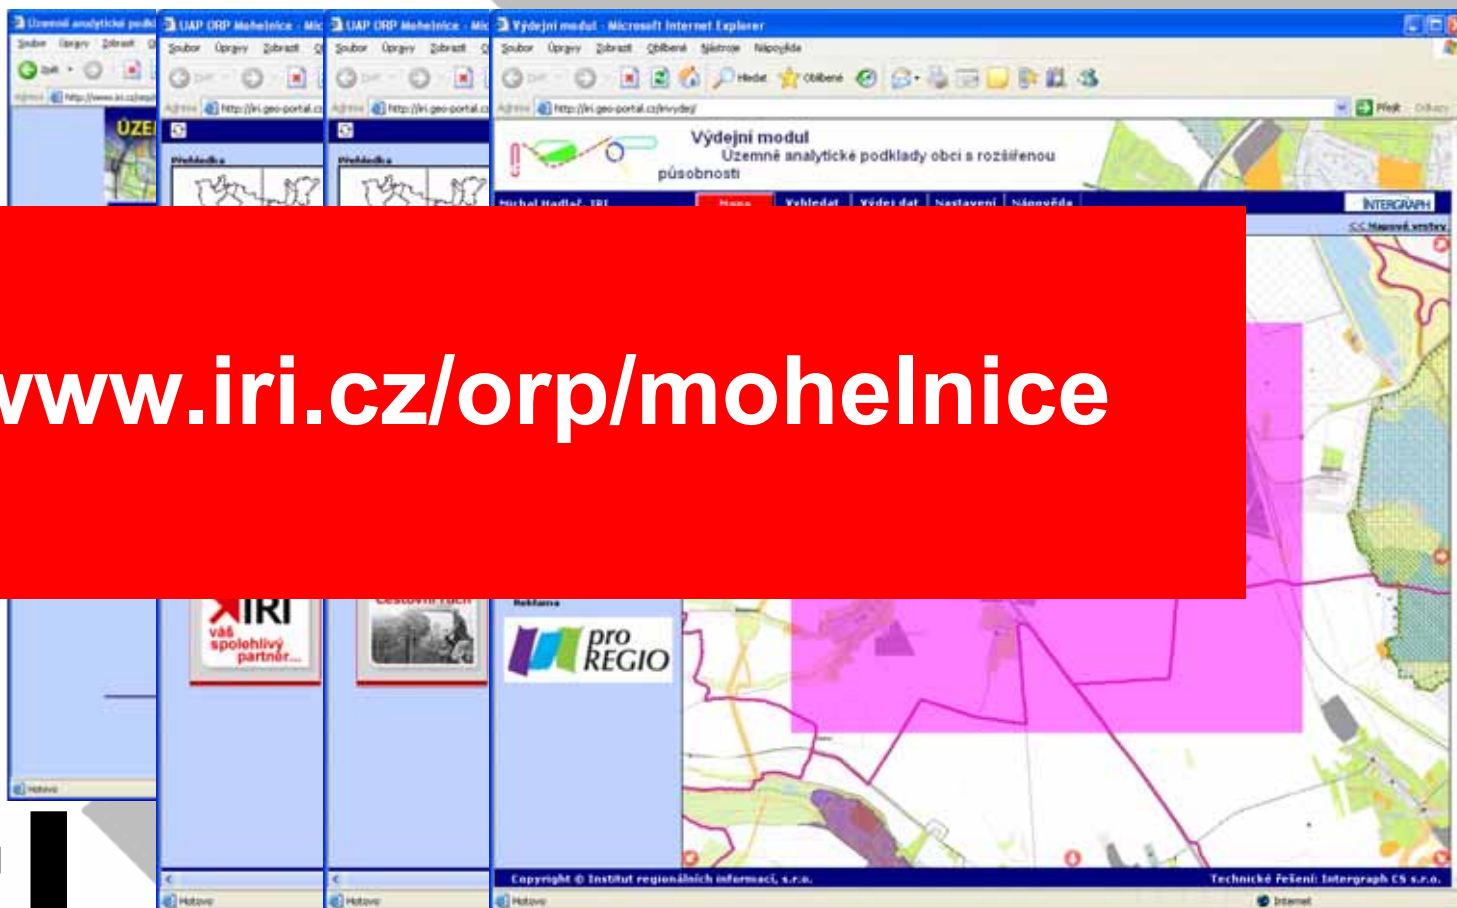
Územně analytické podk
UAP ORP Mohelnice - Mic
UAP ORP Mohelnice - Mic
Výdejní modul - Microsoft Internet Explorer

Soubor Úpravy Zobrazit Oblíbené Nástroje Nápověda

Zpět Hledat Oblíbené

Adresa http://www.iri.cz/uap
Adresa http://iri.geo-portal.cz
Adresa http://iri.geo-portal.cz
Adresa http://iri.geo-portal.cz/invydej/ Přejít Odkazy

ÚZE

Předmluva
Předmluva

Výdejní modul
Územně analytické podklady obcí s rozšířenou působnosti

Michal Hadlač, IRI Home Vyhledat Výdej dat Nastavení Nápověda

INTERGRAPH

<< Mapové vrstvy

www.iri.cz/orp/mohelnice

IRI
váš spolehlivý partner

Cestovní ruch

Reklama

pro REGIO

Hotovo
Hotovo
Hotovo
Hotovo

Copyright © Institut regionálních informací, s.r.o.
Technické řešení: Intergraph CS s.r.o.

Internet